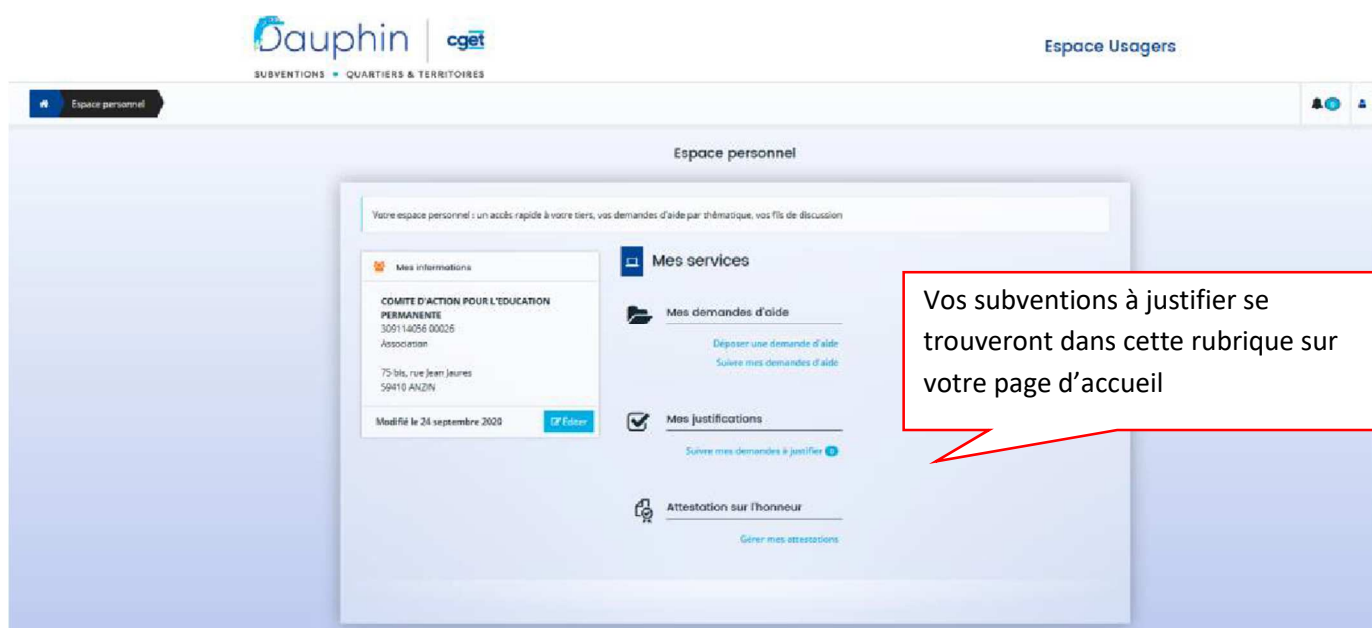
Dauphin | cget
SUBVENTIONS • QUARTIERS & TERRITOIRES

Espace Usagers

Espace personnel

Espace personnel

Votre espace personnel : un accès rapide à votre tiers, vos demandes d'aide par thématique, vos fils de discussion

Mes informations

COMITE D'ACTION POUR L'EDUCATION PERMANENTE
309114056 00026
Association

75 bis, rue Jean Jaures
59410 ANZIN

Modifié le 24 septembre 2020

Éditer

Mes services

Mes demandes d'aide

Déposer une demande d'aide
Suivre mes demandes d'aide

Mes justifications

Suivre mes demandes à justifier

Attestation sur l'honneur

Gérer mes attestations

Vos subventions à justifier se trouveront dans cette rubrique sur votre page d'accueil